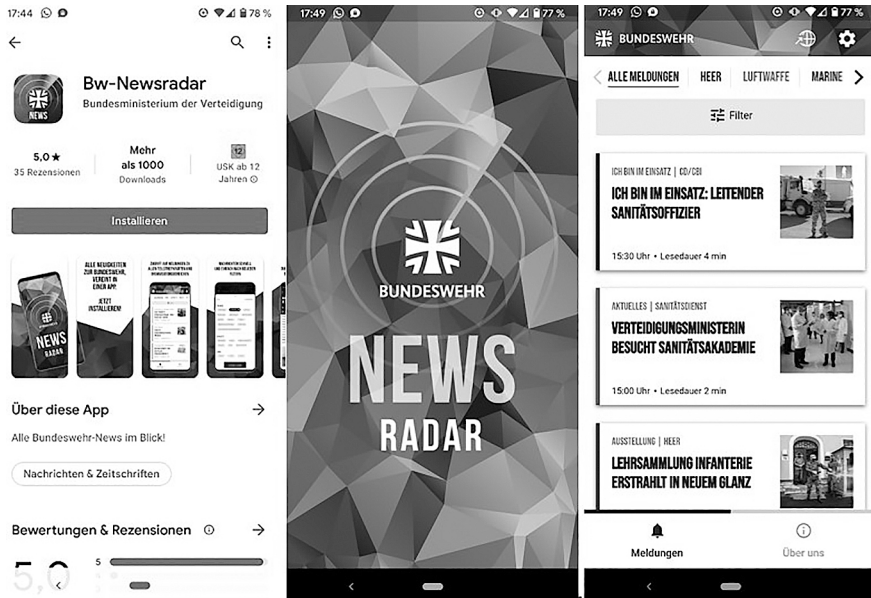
17:44 78 %

Bw-Newsradar
Bundesministerium der Verteidigung

5,0 ★
35 Rezensionen

Mehr als 1000
Downloads

12
USK ab 12 Jahren

Installieren

ALLE NEUIGKEITEN ZUR BUNDESWEHR, VEREINT IN EINER APP! JETZT INSTALLIEREN!

NEWS RADAR

Über diese App

Alle Bundeswehr-News im Blick!

Nachrichten & Zeitschriften

Bewertungen & Rezensionen

5,0

5

17:49 77 %

BUNDESWEHR

NEWS
RADAR

17:49 77 %

BUNDESWEHR

ALLE MELDUNGEN HEER LUFTWAFFE MARINE

Filter

ICH BIN IM EINSATZ | CD/CBI
ICH BIN IM EINSATZ: LEITENDER SANITÄTSOFFIZIER
15:30 Uhr • Lesedauer 4 min

AKTUELLES | SANITÄTSDIENST
VERTEIDIGUNGSMINISTERIN BESUCHT SANITÄTSAKADEMIE
15:00 Uhr • Lesedauer 2 min

AUSSTELLUNG | HEER
LEHRSAMMLUNG INFANTERIE ERSTRAHLT IN NEUEM GLANZ

Meldungen
Über uns